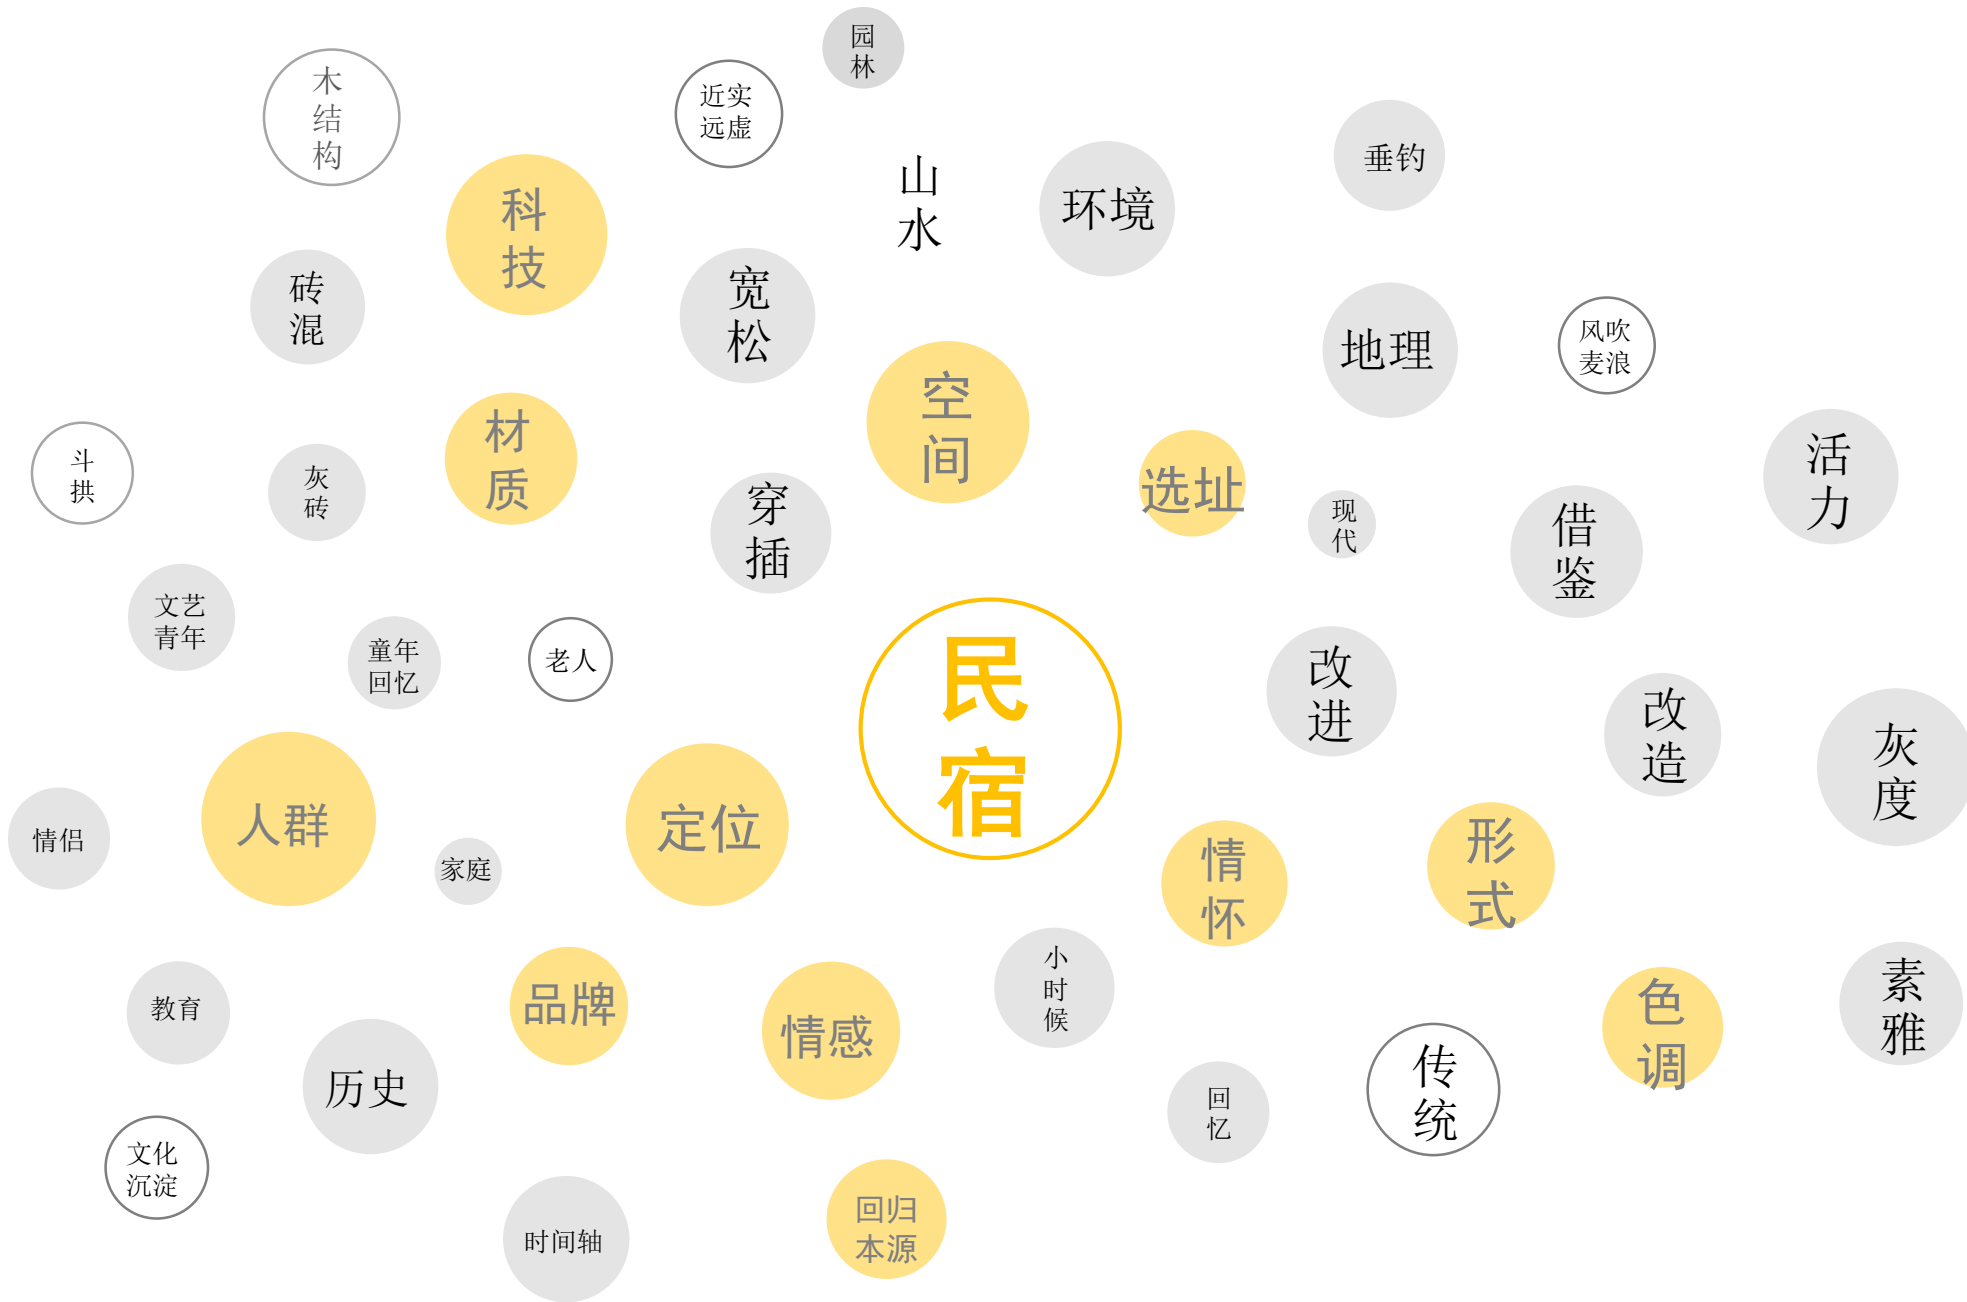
园林

木结构

近实远虚

山水

环境

垂钓

科技

砖混

宽松

地理

风吹麦浪

空间

材质

斗拱

灰砖

穿插

选址

现代

借鉴

活力

文艺青年

童年回忆

老人

民宿

改进

改造

灰度

人群

情侣

家庭

定位

情怀

形式

小时候

素雅

教育

品牌

情感

色调

历史

回忆

传统

文化沉淀

时间轴

回归本源